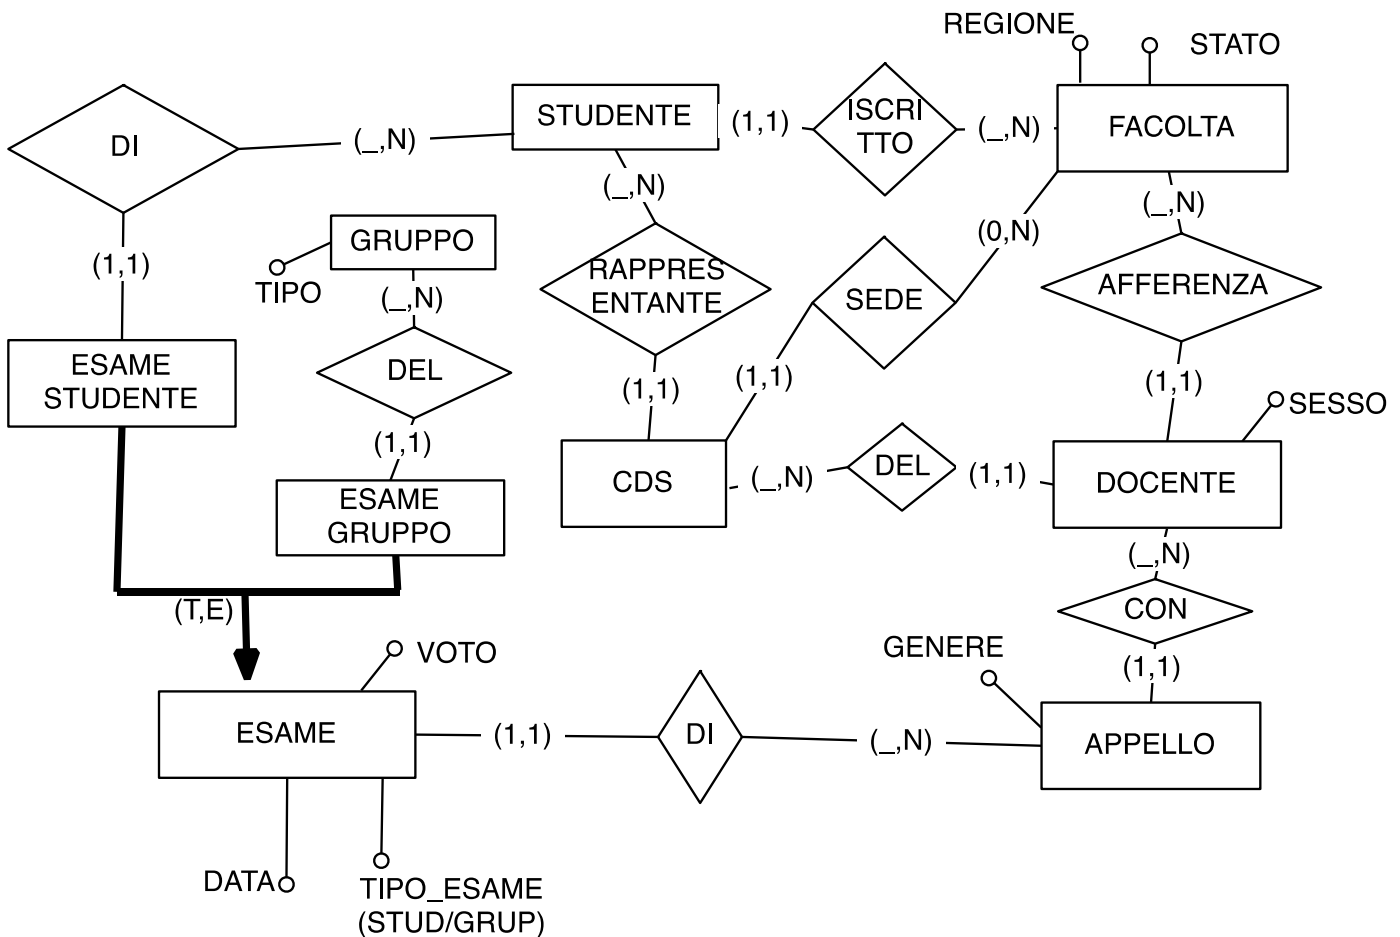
REGIONE

STATO

DI

(_,N)

STUDENTE

(1,1)

ISCRITTO

(_,N)

FACOLTA

(_,N)

(_,N)

(0,N)

(1,1)

GRUPPO

TIPO

(_,N)

RAPPRESENTANTE

SEDE

AFFERENZA

ESAME STUDENTE

DEL

(1,1)

(1,1)

(1,1)

SESSO

(1,1)

CDS

(_,N)

DEL

(1,1)

DOCENTE

ESAME GRUPPO

(_,N)

(T,E)

CON

VOTO

GENERE

(1,1)

ESAME

(1,1)

DI

(_,N)

APPELLO

DATA

TIPO_ESAME (STUD/GRUP)